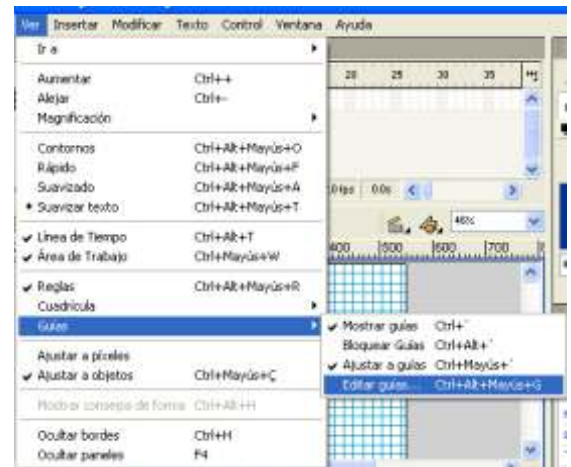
Ver Insertar Modificar Texto Control Ventana Ayuda

Ir a

Aumentar Ctrl++
Alejar Ctrl+-
Magnificación

Contornos Ctrl+Alt+Mayús+O
Rápido Ctrl+Alt+Mayús+F
Suavizado Ctrl+Alt+Mayús+A
• Suavizar texto Ctrl+Alt+Mayús+T

✔ Línea de Tiempo Ctrl+Alt+T
✔ Área de Trabajo Ctrl+Mayús+W

✔ Reglas Ctrl+Alt+Mayús+R
Cuadrícula
Guías

Ajustar a píxeles
✔ Ajustar a objetos Ctrl+Mayús+Ç

Mostrar consejos de forma Ctrl+Alt+H

Ocultar bordes Ctrl+H
Ocultar paneles F4

✔ Mostrar guías Ctrl+´
Bloquear Guías Ctrl+Alt+´
✔ Ajustar a guías Ctrl+Mayús+´
Editar guías... Ctrl+Alt+Mayús+G

20 25 30 35
0fps 0.0s
46%
400 500 600 700